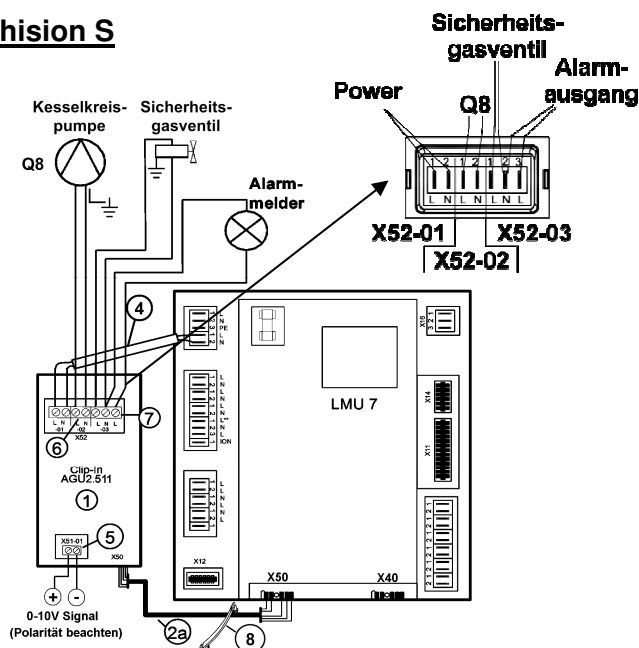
hision S

Sicherheitsgasventil

Alarmausgang

Power

Q8

1 2 1 2 1 2 3

L N L N L N L

X52-01

X52-03

X52-02

Kesselkreispumpe

Sicherheitsgasventil

Q8

Alarmmelder

4

N
PE
L
N

X15

L
N
L
N
L
N
L*
N
L
ION

LMU 7

X14

X11

L N L N L L
-01 -02 -03
X52

7

6

Clip-in
AGU2.511

1

X51-01

5

X50

X12

X50

X40

+ -

0-10V Signal
(Polarität beachten)

2a

8